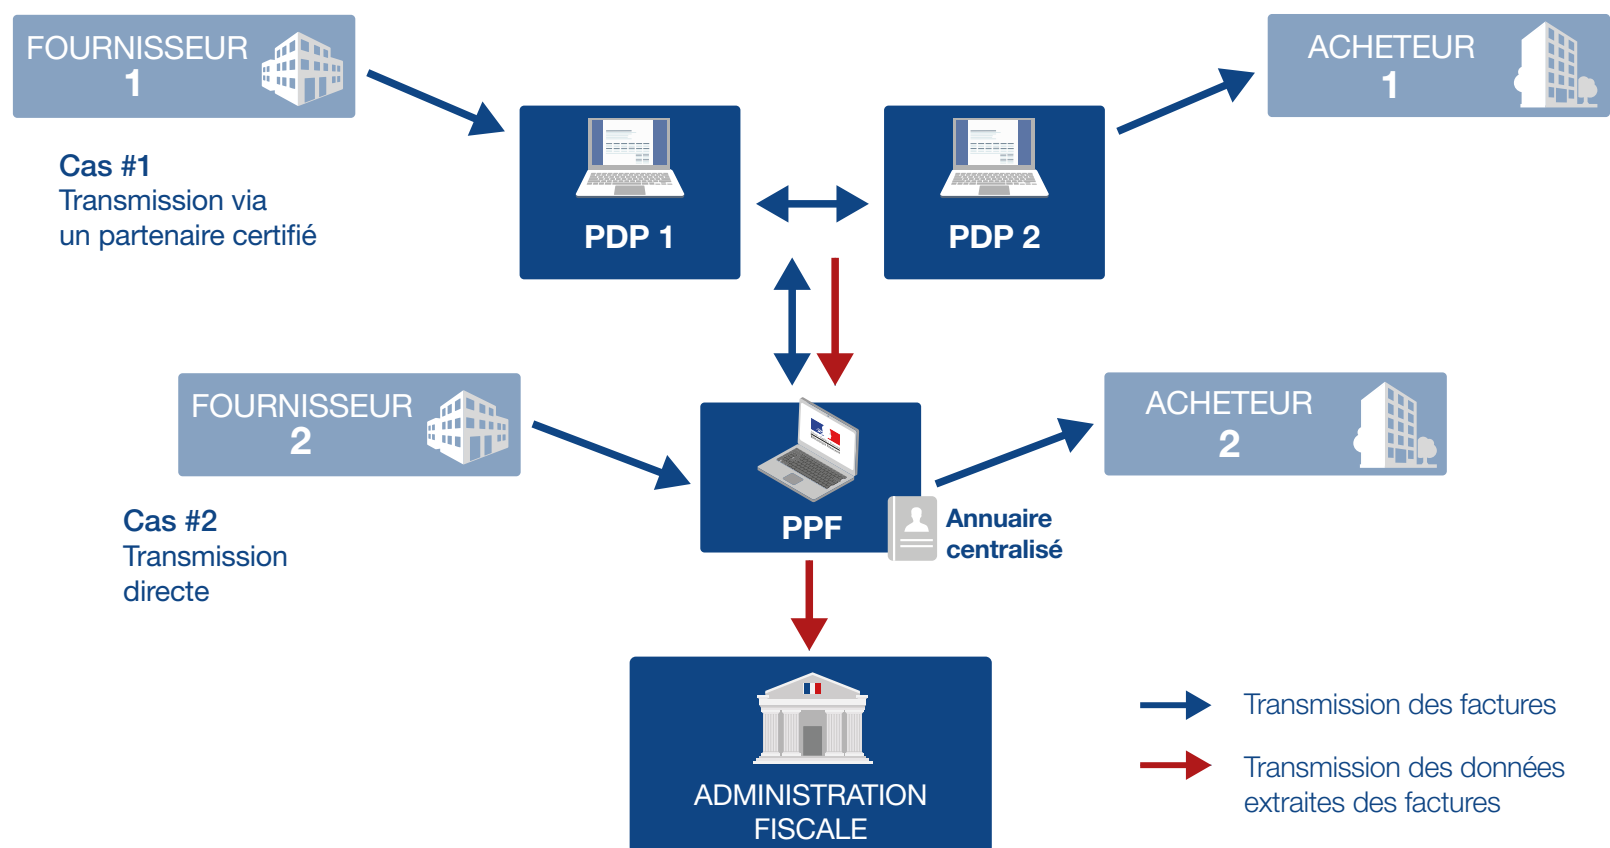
FOURNISSEUR 1

Cas #1
Transmission via un partenaire certifié

PDP 1

PDP 2

ACHETEUR 1

FOURNISSEUR 2

Cas #2
Transmission directe

PPF

Annuaire centralisé

ACHETEUR 2

ADMINISTRATION FISCALE

Transmission des factures

Transmission des données extraites des factures